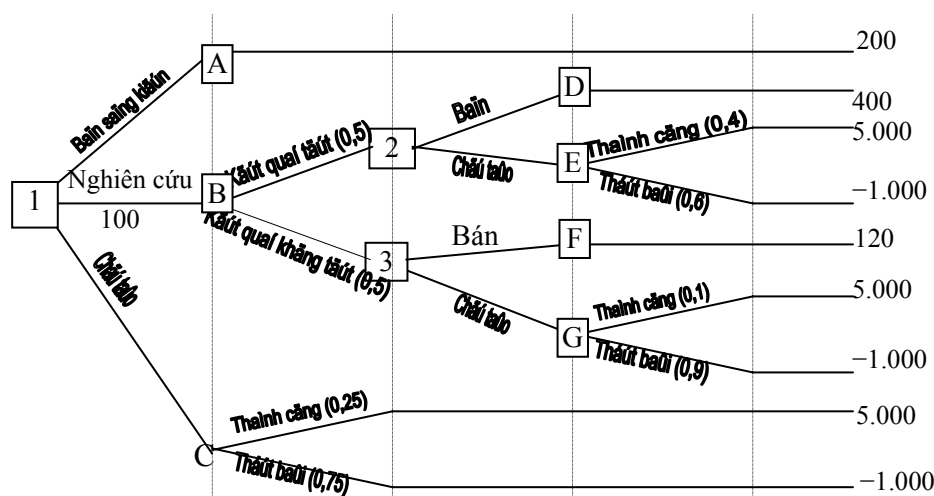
Baïn saïng kiãún

A

200

1

Nghiên cứu

100

B

Kãút quaí täút (0,5)

2

Baïn

D

400

Chãú taûo

E

Thaình cäng (0,4)

5.000

Tháút baûi (0,6)

−1.000

Kãút quaí khäng täút (0,5)

3

Bán

F

120

Chãú taûo

G

Thaình cäng (0,1)

5.000

Tháút baûi (0,9)

−1.000

Chãú taûo

C

Thaình cäng (0,25)

5.000

Tháút baûi (0,75)

−1.000